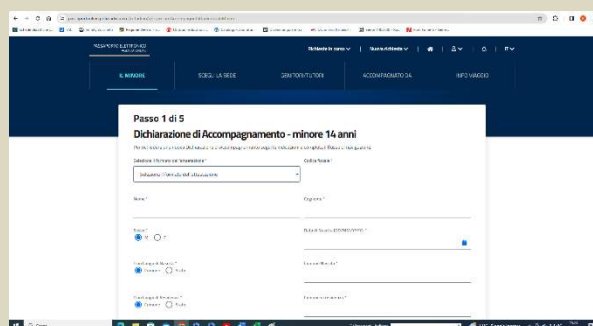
Passo 1 di 5

Dichiarazione di Accompagnamento - minore 14 anni

IL MINORE

SCEGLI LA SEDE

GENITORI/TUTORI

ACCOMPAGNATO DA

INFO VIAGGIO

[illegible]

Codice fiscale *

Nome *

Cognome *

Sesso *

M

F

Data di Nascita (GG/MM/AAAA) *

Luogo di Nascita *

Italia

Estero

Luogo di Nascita *

Luogo di Residenza *

Italia

Estero

Indirizzo di residenza *